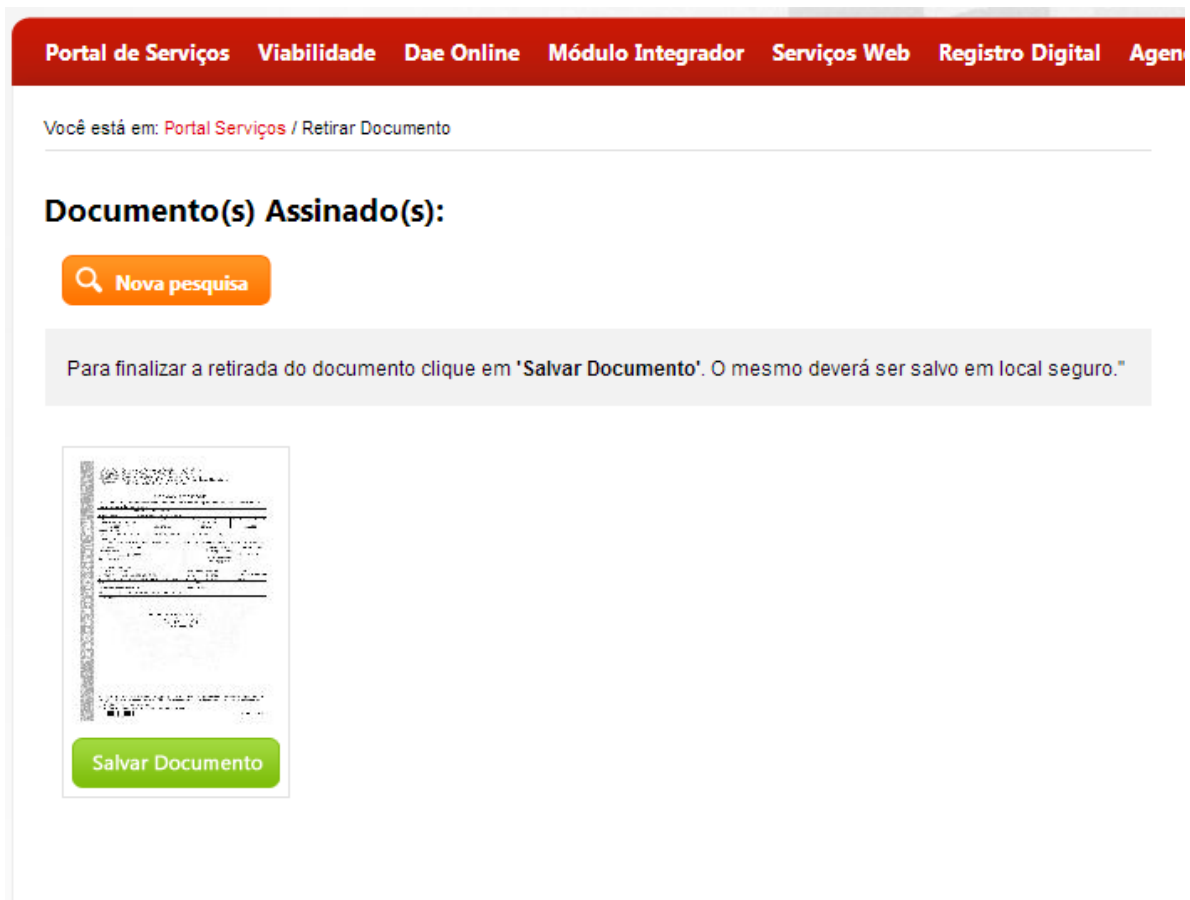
Portal de Serviços Viabilidade Dae Online Módulo Integrador Serviços Web Registro Digital Agen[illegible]

Você está em: Portal Serviços / Retirar Documento

Documento(s) Assinado(s):

Nova pesquisa

Para finalizar a retirada do documento clique em 'Salvar Documento'. O mesmo deverá ser salvo em local seguro."

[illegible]

Salvar Documento